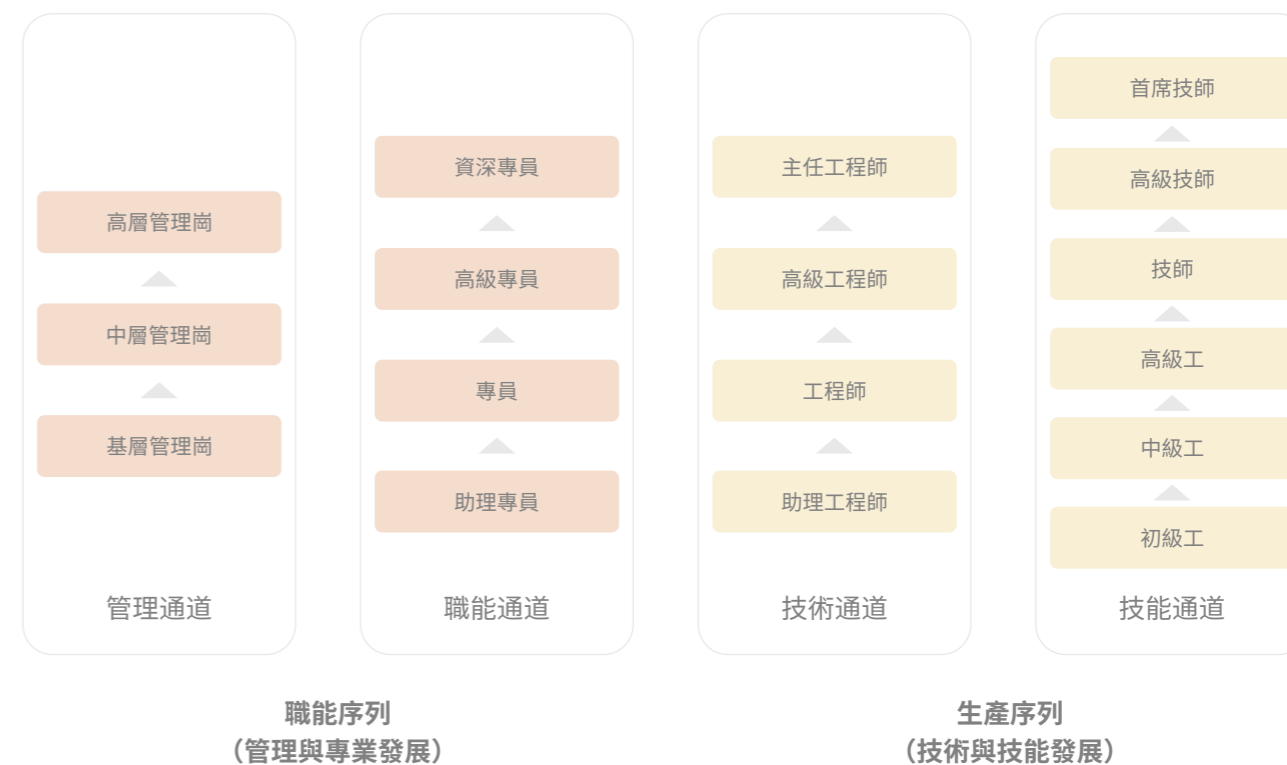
高層管理崗

中層管理崗

基層管理崗

管理通道

資深專員

高級專員

專員

助理專員

職能通道

主任工程師

高級工程師

工程師

助理工程師

技術通道

首席技師

高級技師

技師

高級工

中級工

初級工

技能通道

職能序列
（管理與專業發展）

生產序列
（技術與技能發展）